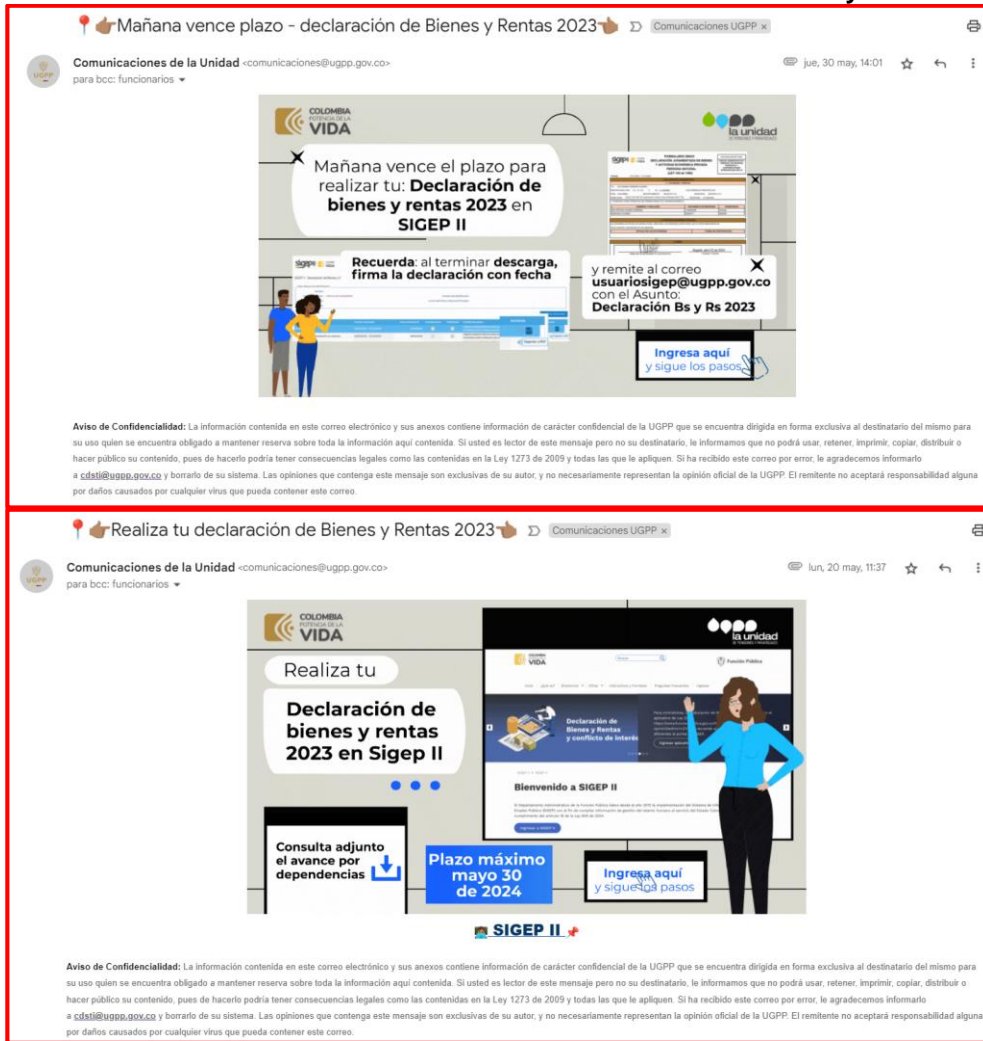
📍👉Mañana vence plazo - declaración de Bienes y Rentas 2023👈 Comunicaciones UGPP ×

Comunicaciones de la Unidad <comunicaciones@ugpp.gov.co>
para bcc: funcionarios

jue, 30 may, 14:01

COLOMBIA POTENCIA DE LA VIDA

la unidad

Mañana vence el plazo para realizar tu: Declaración de bienes y rentas 2023 en SIGEP II

Recuerda: al terminar descarga, firma la declaración con fecha

y remite al correo usuariosigep@ugpp.gov.co con el Asunto: Declaración Bs y Rs 2023

Ingresa aquí y sigue los pasos

Aviso de Confidencialidad: La información contenida en este correo electrónico y sus anexos contiene información de carácter confidencial de la UGPP que se encuentra dirigida en forma exclusiva al destinatario del mismo para su uso quien se encuentra obligado a mantener reserva sobre toda la información aquí contenida. Si usted es lector de este mensaje pero no su destinatario, le informamos que no podrá usar, retener, imprimir, copiar, distribuir o hacer público su contenido, pues de hacerlo podría tener consecuencias legales como las contenidas en la Ley 1273 de 2009 y todas las que le apliquen. Si ha recibido este correo por error, le agradecemos informarlo a cdsti@ugpp.gov.co y borrarlo de su sistema. Las opiniones que contenga este mensaje son exclusivas de su autor, y no necesariamente representan la opinión oficial de la UGPP. El remitente no aceptará responsabilidad alguna por daños causados por cualquier virus que pueda contener este correo.

📍👉Realiza tu declaración de Bienes y Rentas 2023👈 Comunicaciones UGPP ×

Comunicaciones de la Unidad <comunicaciones@ugpp.gov.co>
para bcc: funcionarios

lun, 20 may, 11:37

COLOMBIA POTENCIA DE LA VIDA

la unidad

Realiza tu

Declaración de bienes y rentas 2023 en Sigep II

VIDA

Función Pública

Declaración de Bienes y Rentas y conflicto de interés

Bienvenido a SIGEP II

Consulta adjunto el avance por dependencias

Plazo máximo mayo 30 de 2024

Ingresa aquí y sigue los pasos

SIGEP II

Aviso de Confidencialidad: La información contenida en este correo electrónico y sus anexos contiene información de carácter confidencial de la UGPP que se encuentra dirigida en forma exclusiva al destinatario del mismo para su uso quien se encuentra obligado a mantener reserva sobre toda la información aquí contenida. Si usted es lector de este mensaje pero no su destinatario, le informamos que no podrá usar, retener, imprimir, copiar, distribuir o hacer público su contenido, pues de hacerlo podría tener consecuencias legales como las contenidas en la Ley 1273 de 2009 y todas las que le apliquen. Si ha recibido este correo por error, le agradecemos informarlo a cdsti@ugpp.gov.co y borrarlo de su sistema. Las opiniones que contenga este mensaje son exclusivas de su autor, y no necesariamente representan la opinión oficial de la UGPP. El remitente no aceptará responsabilidad alguna por daños causados por cualquier virus que pueda contener este correo.